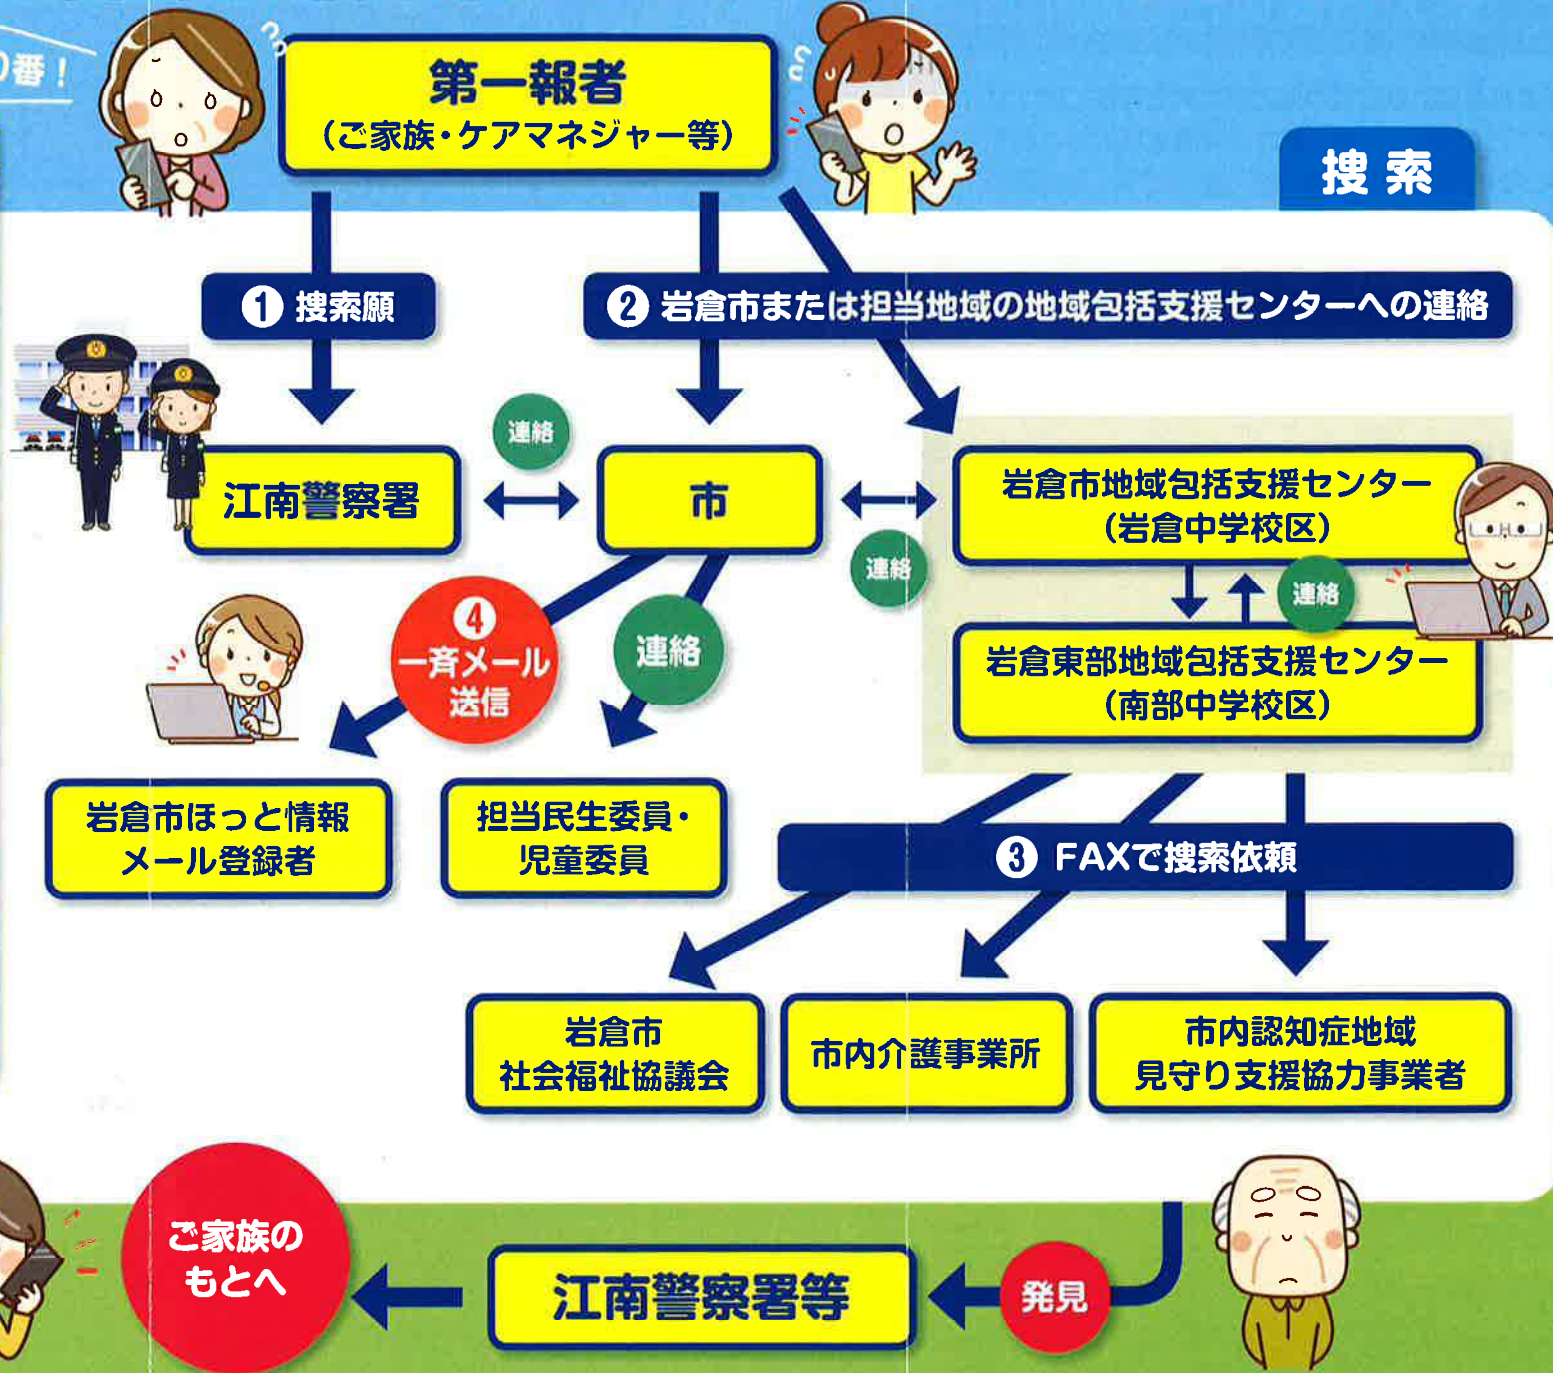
番！

第一報者
（ご家族・ケアマネジャー等）

捜索

❶ 捜索願

❷ 岩倉市または担当地域の地域包括支援センターへの連絡

江南警察署

連絡

市

連絡

岩倉市地域包括支援センター
（岩倉中学校区）

連絡

岩倉東部地域包括支援センター
（南部中学校区）

❹ 一斉メール送信

連絡

岩倉市ほっと情報メール登録者

担当民生委員・児童委員

❸ FAXで捜索依頼

岩倉市
社会福祉協議会

市内介護事業所

市内認知症地域
見守り支援協力事業者

ご家族のもとへ

江南警察署等

発見